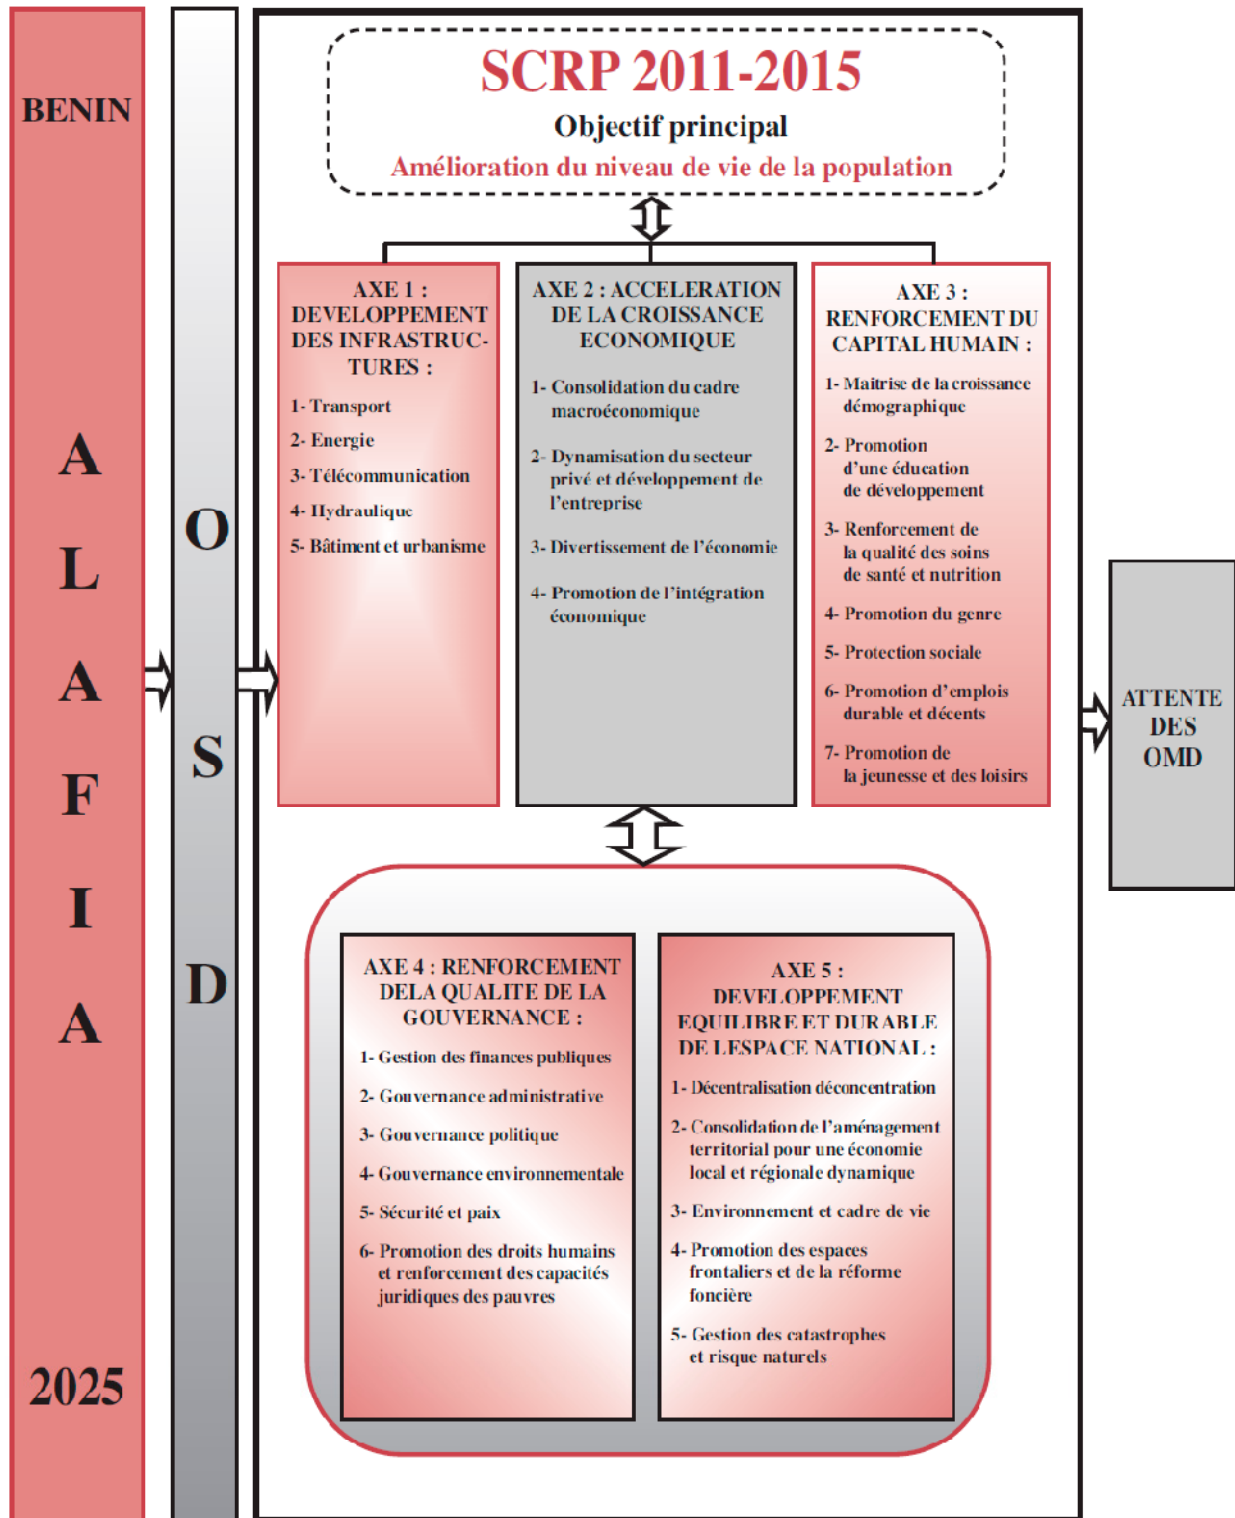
BENIN

A
L
A
F
I
A

2025

O
S
D

SCRP 2011-2015
Objectif principal
Amélioration du niveau de vie de la population

AXE 1 : DEVELOPPEMENT DES INFRASTRUCTURES :
1- Transport
2- Energie
3- Télécommunication
4- Hydraulique
5- Bâtiment et urbanisme

AXE 2 : ACCELERATION DE LA CROISSANCE ECONOMIQUE
1- Consolidation du cadre macroéconomique
2- Dynamisation du secteur privé et développement de l'entreprise
3- Divertissement de l'économie
4- Promotion de l'intégration économique

AXE 3 : RENFORCEMENT DU CAPITAL HUMAIN :
1- Maitrise de la croissance démographique
2- Promotion d'une éducation de développement
3- Renforcement de la qualité des soins de santé et nutrition
4- Promotion du genre
5- Protection sociale
6- Promotion d'emplois durable et décents
7- Promotion de la jeunesse et des loisirs

ATTENTE DES OMD

AXE 4 : RENFORCEMENT DELA QUALITE DE LA GOUVERNANCE :
1- Gestion des finances publiques
2- Gouvernance administrative
3- Gouvernance politique
4- Gouvernance environnementale
5- Sécurité et paix
6- Promotion des droits humains et renforcement des capacités juridiques des pauvres

AXE 5 : DEVELOPPEMENT EQUILIBRE ET DURABLE DE LESPACE NATIONAL :
1- Décentralisation déconcentration
2- Consolidation de l'aménagement territorial pour une économie local et régionale dynamique
3- Environnement et cadre de vie
4- Promotion des espaces frontaliers et de la réforme foncière
5- Gestion des catastrophes et risque naturels